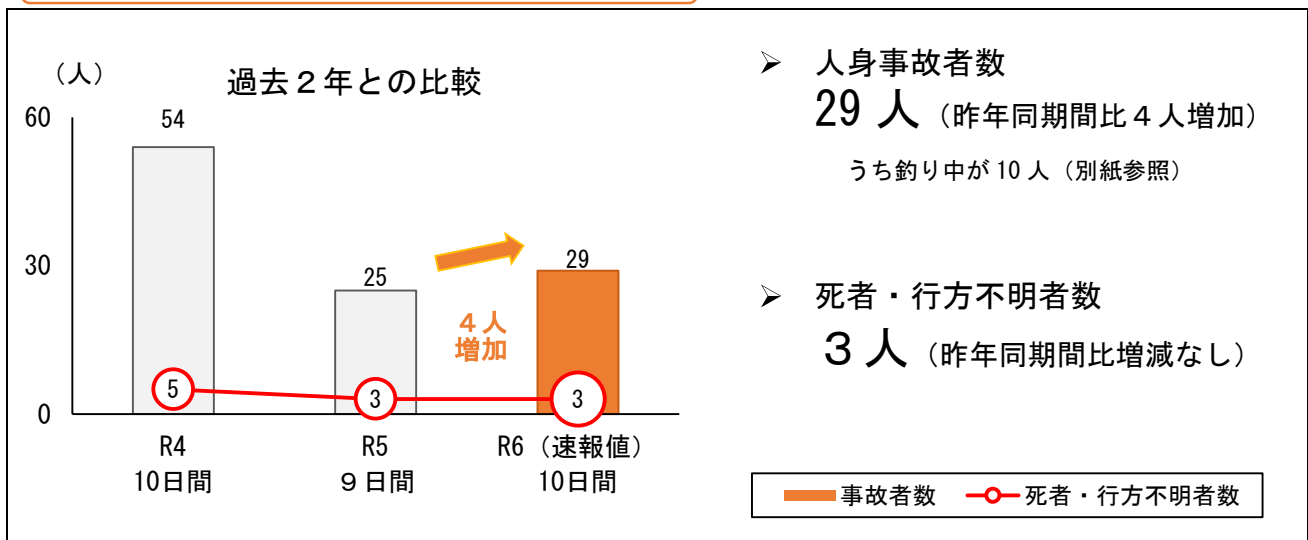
（人）
過去２年との比較
60
30
0
54
25
29
４人
増加
5
3
3
R4
10日間
R5
９日間
R6（速報値）
10日間

➢ 人身事故者数
29 人（昨年同期間比４人増加）
うち釣り中が 10 人（別紙参照）

➢ 死者・行方不明者数
３人（昨年同期間比増減なし）

事故者数　死者・行方不明者数